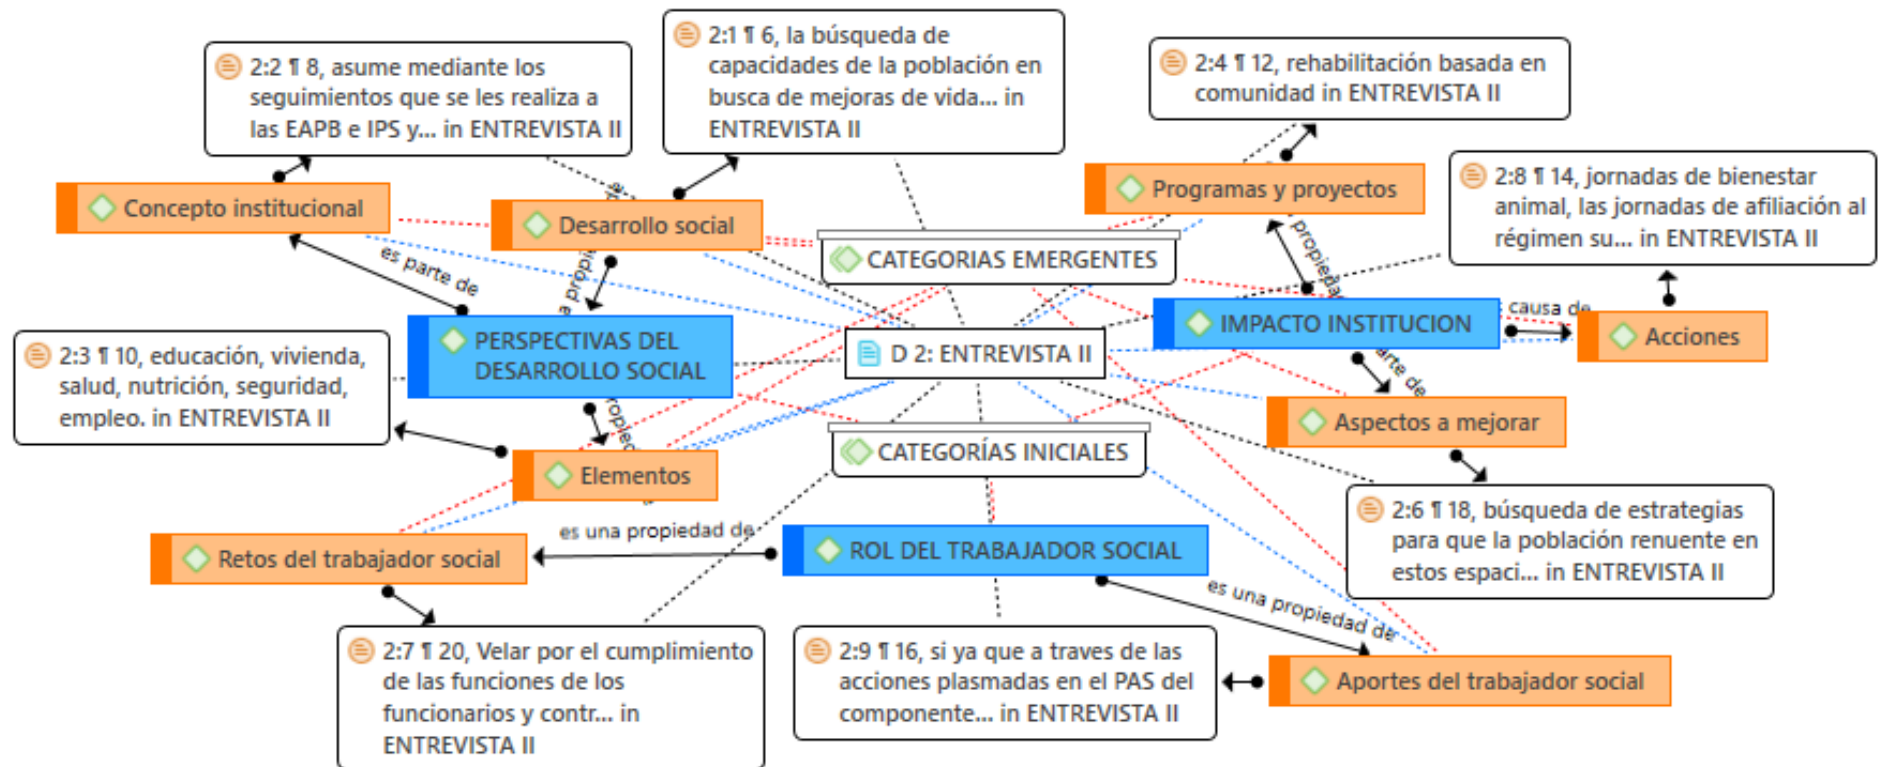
2:2 ¶ 8, asume mediante los seguimientos que se les realiza a las EAPB e IPS y... in ENTREVISTA II

2:1 ¶ 6, la búsqueda de capacidades de la población en busca de mejoras de vida... in ENTREVISTA II

2:4 ¶ 12, rehabilitación basada en comunidad in ENTREVISTA II

Concepto institucional

Desarrollo social

Programas y proyectos

2:8 ¶ 14, jornadas de bienestar animal, las jornadas de afiliación al régimen su... in ENTREVISTA II

CATEGORIAS EMERGENTES

es parte de

es una propiedad de

propiedad

PERSPECTIVAS DEL DESARROLLO SOCIAL

D 2: ENTREVISTA II

IMPACTO INSTITUCION

causa de

Acciones

es parte de

2:3 ¶ 10, educación, vivienda, salud, nutrición, seguridad, empleo. in ENTREVISTA II

propiedad

Aspectos a mejorar

CATEGORÍAS INICIALES

Elementos

2:6 ¶ 18, búsqueda de estrategias para que la población renuente en estos espaci... in ENTREVISTA II

es una propiedad de

ROL DEL TRABAJADOR SOCIAL

Retos del trabajador social

es una propiedad de

2:7 ¶ 20, Velar por el cumplimiento de las funciones de los funcionarios y contr... in ENTREVISTA II

2:9 ¶ 16, si ya que a traves de las acciones plasmadas en el PAS del componente... in ENTREVISTA II

Aportes del trabajador social